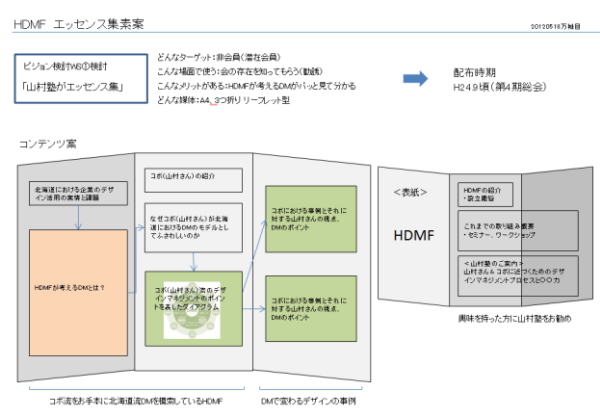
HDMF エッセンス集素案

20120518万城目

ビジョン検討WG①検討

「山村塾がエッセンス集」

どんなターゲット：非会員（潜在会員）
こんな場面で使う：会の存在を知ってもらう（勧誘）
こんなメリットがある：HDMFが考えるDMがパッと見て分かる
どんな媒体：A4、3つ折りリーフレット型

配布時期
H24.9頃（第4期総会）

コンテンツ案

北海道における企業のデザイン活用の実情と課題

HDMFが考えるDMとは？

コボ（山村さん）の紹介

なぜコボ（山村さん）が北海道におけるDMのモデルとしてふさわしいのか

コボ（山村さん）流のデザインマネジメントのポイントを表したダイアグラム

コボにおける事例とそれに対する山村さんの視点、DMのポイント

コボにおける事例とそれに対する山村さんの視点、DMのポイント

＜表紙＞

HDMF

HDMFの紹介
・設立趣旨

これまでの取り組み履歴
・セミナー、ワークショップ

＜山村塾のご案内＞
山村さん＆コボに迫ったためのデザインマネジメントプロセスと○○力

興味を持った方に山村塾をお勧め

コボ流をお手本に北海道流DMを模索しているHDMF

DMで変わるデザインの事例